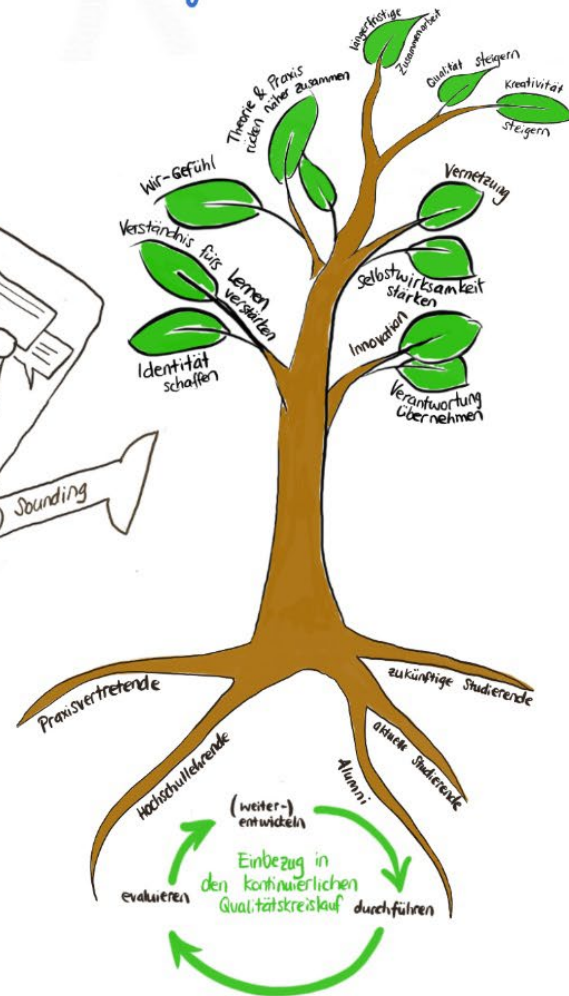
langerfristige Zusammenarbeit

Theorie & Praxis rücken näher zusammen

Qualität steigern

Kreativität steigern

Wir-Gefühl

Vernetzung

Verständnis fürs Lernen verstärken

Selbstwirksamkeit stärken

Innovation

Identität schaffen

Verantwortung übernehmen

Sounding

Praxisvertretende

zukünftige Studierende

Hochschullehrende

aktuelle Studierende

Alumni

(weiter-) entwickeln

Einbezug in den kontinuierlichen Qualitätskreislauf

evaluieren

durchführen